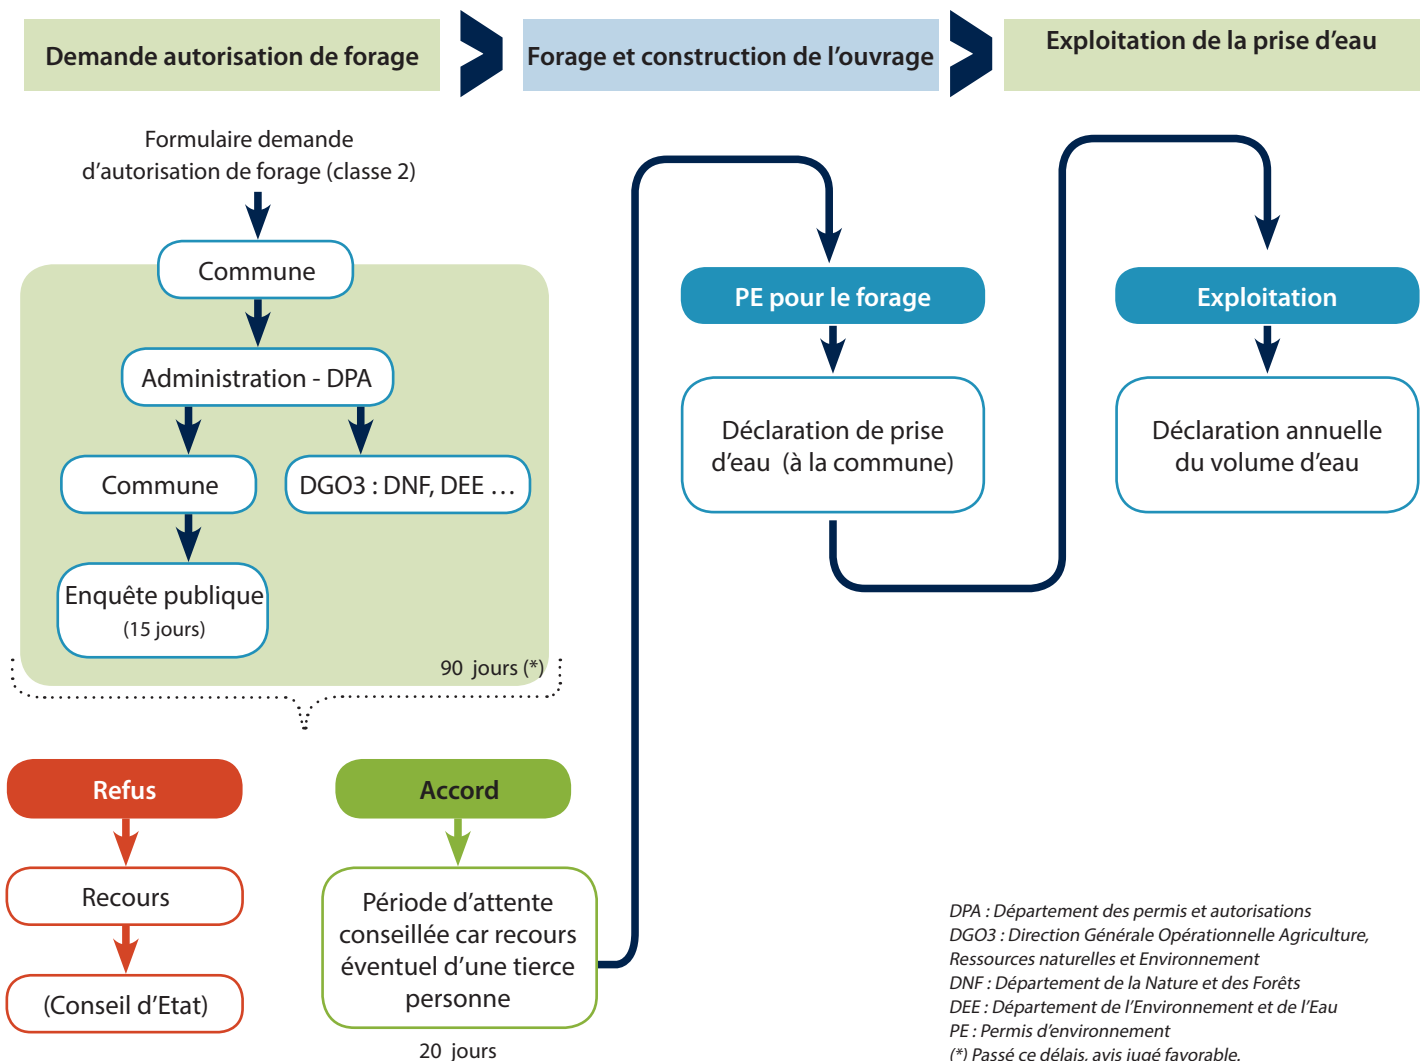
Demande autorisation de forage

Forage et construction de l'ouvrage

Exploitation de la prise d'eau

Formulaire demande d'autorisation de forage (classe 2)

Commune

Administration - DPA

Commune

DGO3 : DNF, DEE …

Enquête publique
(15 jours)

90 jours (*)

Refus

Recours

(Conseil d'Etat)

Accord

Période d'attente conseillée car recours éventuel d'une tierce personne

20 jours

PE pour le forage

Déclaration de prise d'eau (à la commune)

Exploitation

Déclaration annuelle du volume d'eau

DPA : Département des permis et autorisations
DGO3 : Direction Générale Opérationnelle Agriculture, Ressources naturelles et Environnement
DNF : Département de la Nature et des Forêts
DEE : Département de l'Environnement et de l'Eau
PE : Permis d'environnement
(*) Passé ce délais, avis jugé favorable.